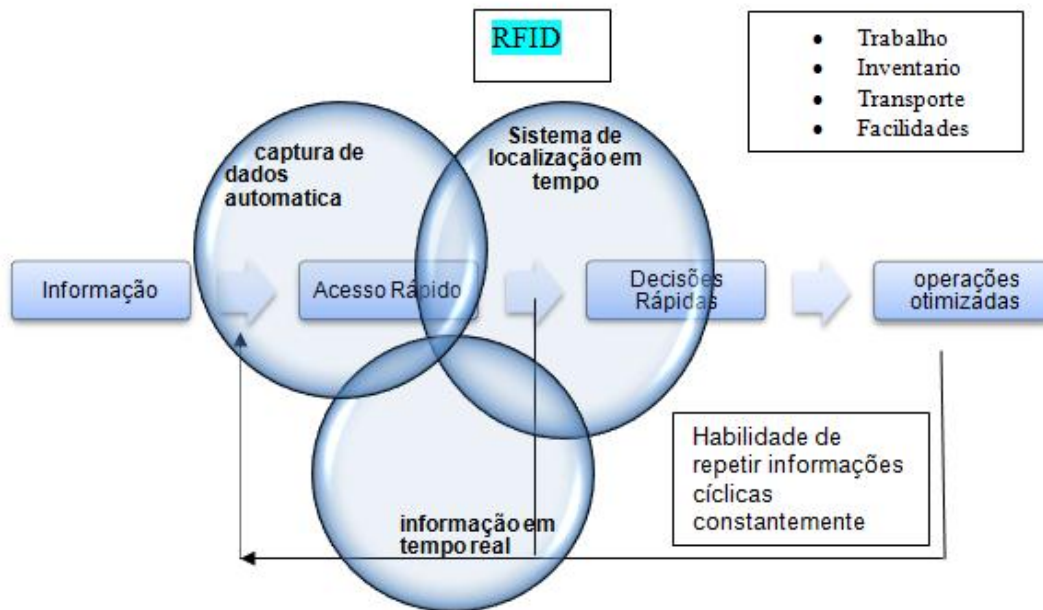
RFID

- Trabalho
- Inventario
- Transporte
- Facilidades

captura de dados automatica

Sistema de localização em tempo

Informação

Acesso Rápido

Decisões Rápidas

operações otimizadas

informação em tempo real

Habilidade de repetir informações cíclicas constantemente